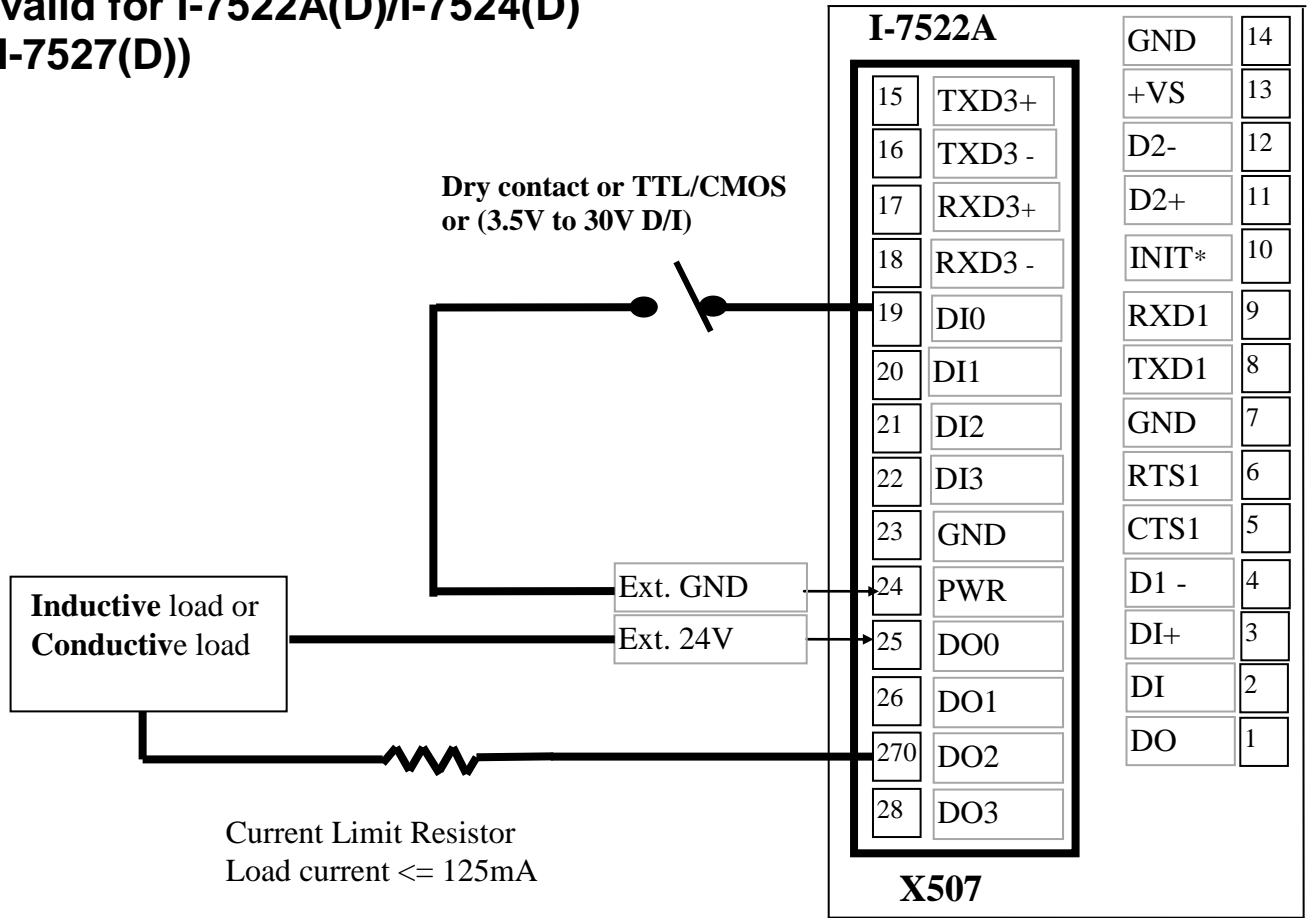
valid for I-7522A(D)/I-7524(D)
I-7527(D))

I-7522A

| 15 | TXD3+ |
|---|---|
| 16 | TXD3 - |
| 17 | RXD3+ |
| 18 | RXD3 - |
| 19 | DI0 |
| 20 | DI1 |
| 21 | DI2 |
| 22 | DI3 |
| 23 | GND |
| 24 | PWR |
| 25 | DO0 |
| 26 | DO1 |
| 270 | DO2 |
| 28 | DO3 |

X507

| GND | 14 |
|---|---|
| +VS | 13 |
| D2- | 12 |
| D2+ | 11 |
| INIT* | 10 |
| RXD1 | 9 |
| TXD1 | 8 |
| GND | 7 |
| RTS1 | 6 |
| CTS1 | 5 |
| D1 - | 4 |
| DI+ | 3 |
| DI | 2 |
| DO | 1 |

Dry contact or TTL/CMOS or (3.5V to 30V D/I)

Inductive load or Conductive load

Ext. GND

Ext. 24V

Current Limit Resistor
Load current <= 125mA